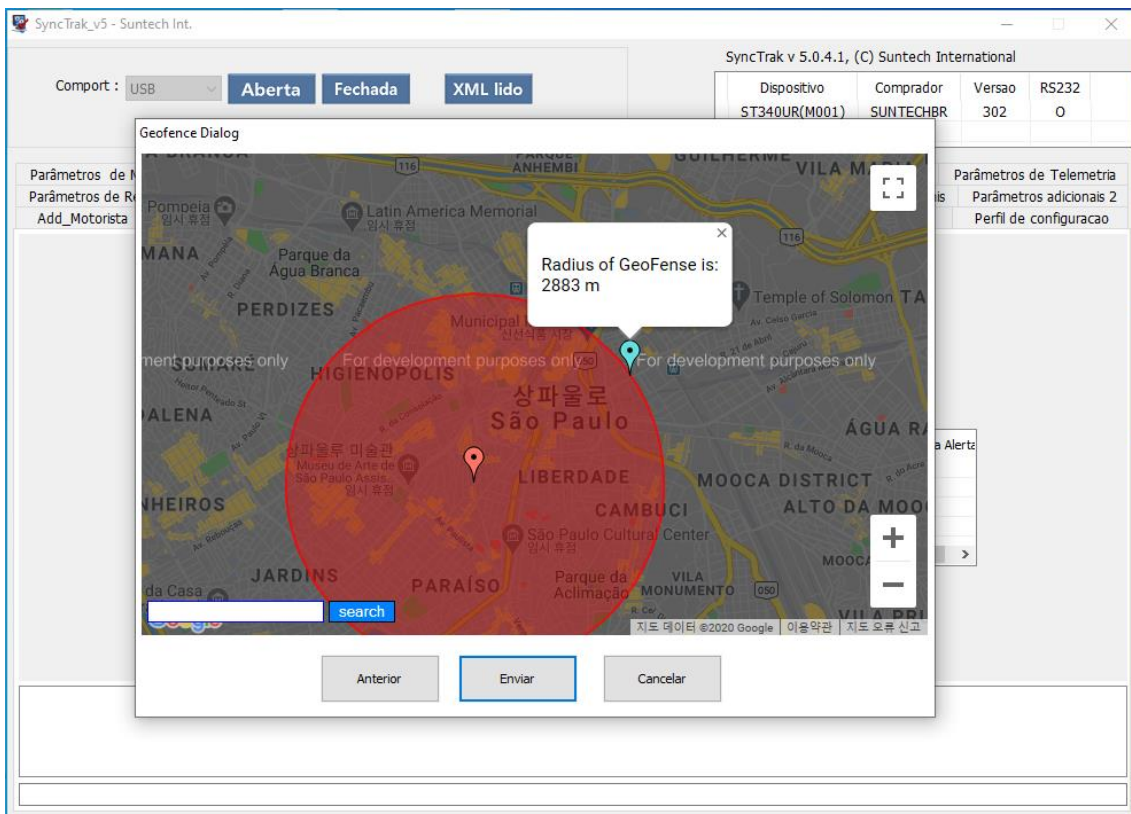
SyncTrak_v5 - Suntech Int.

Comport : USB Aberta Fechada XML lido

SyncTrak v 5.0.4.1, (C) Suntech International

| Dispositivo | Comprador | Versao | RS232 |
|---|---|---|---|
| ST340UR(M001) | SUNTECHBR | 302 | O |

Parâmetros de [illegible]
Parâmetros de R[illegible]
Add_Motorista

Parâmetros de Telemetria
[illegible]is Parâmetros adicionais 2
Perfil de configuracao

Geofence Dialog

Radius of GeoFense is: 2883 m

For development purposes only
For development purposes only
ment purposes only

PERDIZES
HIGIENOPOLIS
Parque da Água Branca
Pompeia
Latin America Memorial
Municipal
Temple of Solomon
상파울로
São Paulo
LIBERDADE
CAMBUCI
MOOCA DISTRICT
ALTO DA MOO
ÁGUA R
상파울루 미술관
Museu de Arte de São Paulo Assis
São Paulo Cultural Center
JARDINS
PARAÍSO
Parque da Aclimação
VILA MONUMENTO
da Casa
ANHEMBI
VILA M
GUILHERME
MANA
ALENA
NHEIROS

a Alerta

search

지도 데이터 ©2020 Google | 이용약관 | 지도 오류 신고

Anterior Enviar Cancelar